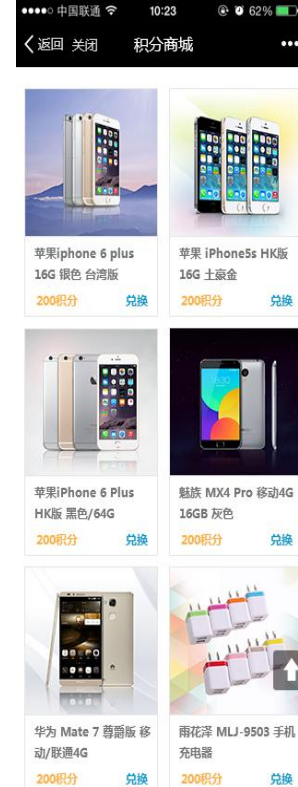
●●●●○ 中国联通 10:23 62%

返回 关闭 积分商城 •••

苹果iphone 6 plus 16G 银色 台湾版

200积分 兑换

苹果 iPhone5s HK版 16G 土豪金

200积分 兑换

苹果iPhone 6 Plus HK版 黑色/64G

200积分 兑换

魅族 MX4 Pro 移动4G 16GB 灰色

200积分 兑换

华为 Mate 7 尊爵版 移动/联通4G

200积分 兑换

雨花泽 MLJ-9503 手机充电器

200积分 兑换